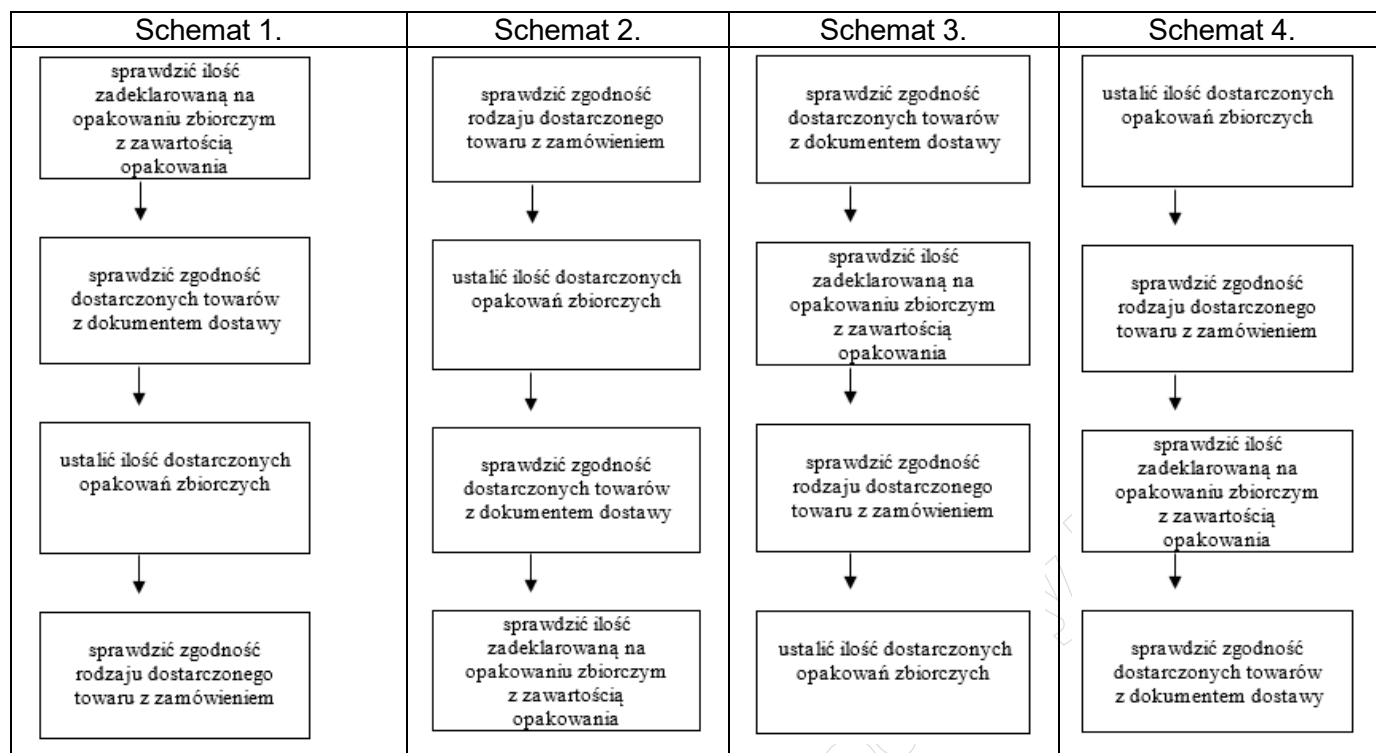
| Schemat 1. | Schemat 2. | Schemat 3. | Schemat 4. |
|---|---|---|---|
| sprawdzić ilość zadeklarowaną na opakowaniu zbiorczym z zawartością opakowania | sprawdzić zgodność rodzaju dostarczonego towaru z zamówieniem | sprawdzić zgodność dostarczonych towarów z dokumentem dostawy | ustalić ilość dostarczonych opakowań zbiorczych |
| sprawdzić zgodność dostarczonych towarów z dokumentem dostawy | ustalić ilość dostarczonych opakowań zbiorczych | sprawdzić ilość zadeklarowaną na opakowaniu zbiorczym z zawartością opakowania | sprawdzić zgodność rodzaju dostarczonego towaru z zamówieniem |
| ustalić ilość dostarczonych opakowań zbiorczych | sprawdzić zgodność dostarczonych towarów z dokumentem dostawy | sprawdzić zgodność rodzaju dostarczonego towaru z zamówieniem | sprawdzić ilość zadeklarowaną na opakowaniu zbiorczym z zawartością opakowania |
| sprawdzić zgodność rodzaju dostarczonego towaru z zamówieniem | sprawdzić ilość zadeklarowaną na opakowaniu zbiorczym z zawartością opakowania | ustalić ilość dostarczonych opakowań zbiorczych | sprawdzić zgodność dostarczonych towarów z dokumentem dostawy |